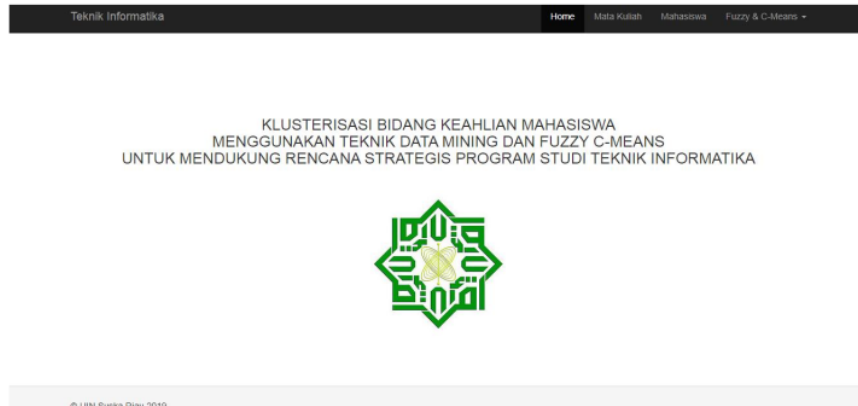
Teknik Informatika

Home Mata Kuliah Mahasiswa Fuzzy & C-Means

KLUSTERISASI BIDANG KEAHLIAN MAHASISWA
MENGGUNAKAN TEKNIK DATA MINING DAN FUZZY C-MEANS
UNTUK MENDUKUNG RENCANA STRATEGIS PROGRAM STUDI TEKNIK INFORMATIKA

© UIN Suska Riau 2019